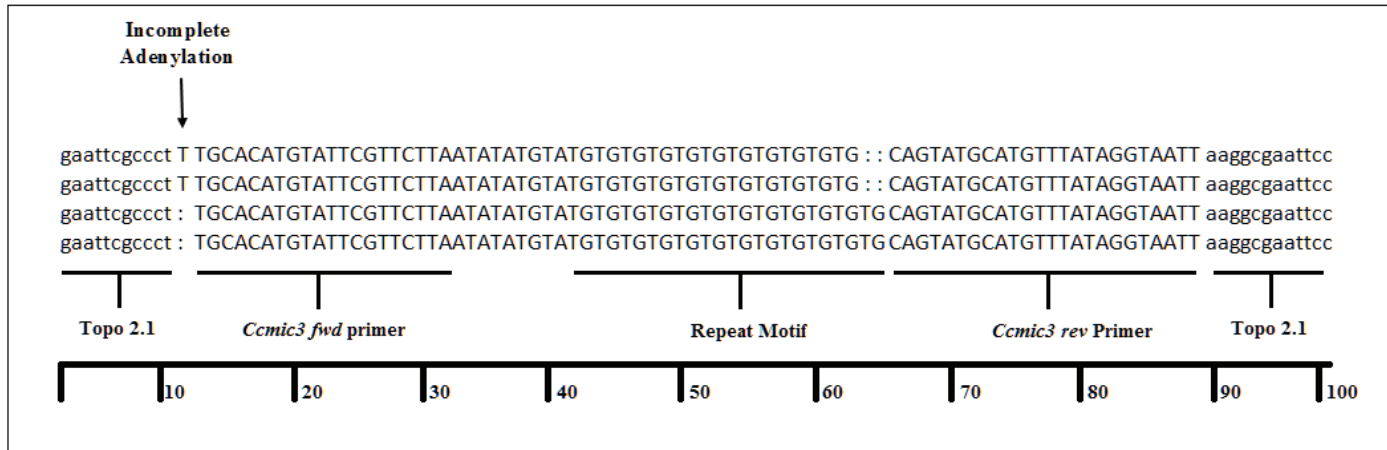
Incomplete Adenylation

gaattcgccct T TGCACATGTATTCGTTCTTAATATATGTATGTGTGTGTGTGTGTGTGTG : : CAGTATGCATGTTTATAGGTAATT aaggcgaattcc
gaattcgccct T TGCACATGTATTCGTTCTTAATATATGTATGTGTGTGTGTGTGTGTGTG : : CAGTATGCATGTTTATAGGTAATT aaggcgaattcc
gaattcgccct : TGCACATGTATTCGTTCTTAATATATGTATGTGTGTGTGTGTGTGTGTGTG CAGTATGCATGTTTATAGGTAATT aaggcgaattcc
gaattcgccct : TGCACATGTATTCGTTCTTAATATATGTATGTGTGTGTGTGTGTGTGTGTG CAGTATGCATGTTTATAGGTAATT aaggcgaattcc

Topo 2.1

*Ccmic3 fwd* primer

Repeat Motif

*Ccmic3 rev* Primer

Topo 2.1

10 20 30 40 50 60 70 80 90 100